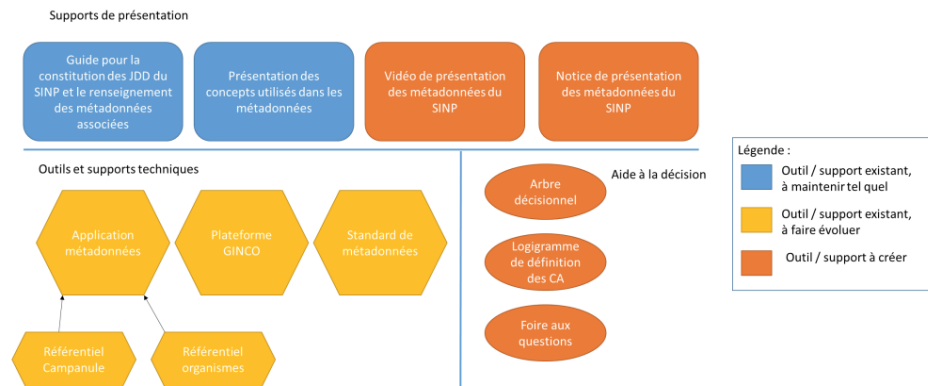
Supports de présentation

Guide pour la constitution des JDD du SINP et le renseignement des métadonnées associées

Présentation des concepts utilisés dans les métadonnées

Vidéo de présentation des métadonnées du SINP

Notice de présentation des métadonnées du SINP

Outils et supports techniques

Application métadonnées

Plateforme GINCO

Standard de métadonnées

Référentiel Campanule

Référentiel organismes

Aide à la décision

Arbre décisionnel

Logigramme de définition des CA

Foire aux questions

Légende :

Outil / support existant, à maintenir tel quel

Outil / support existant, à faire évoluer

Outil / support à créer